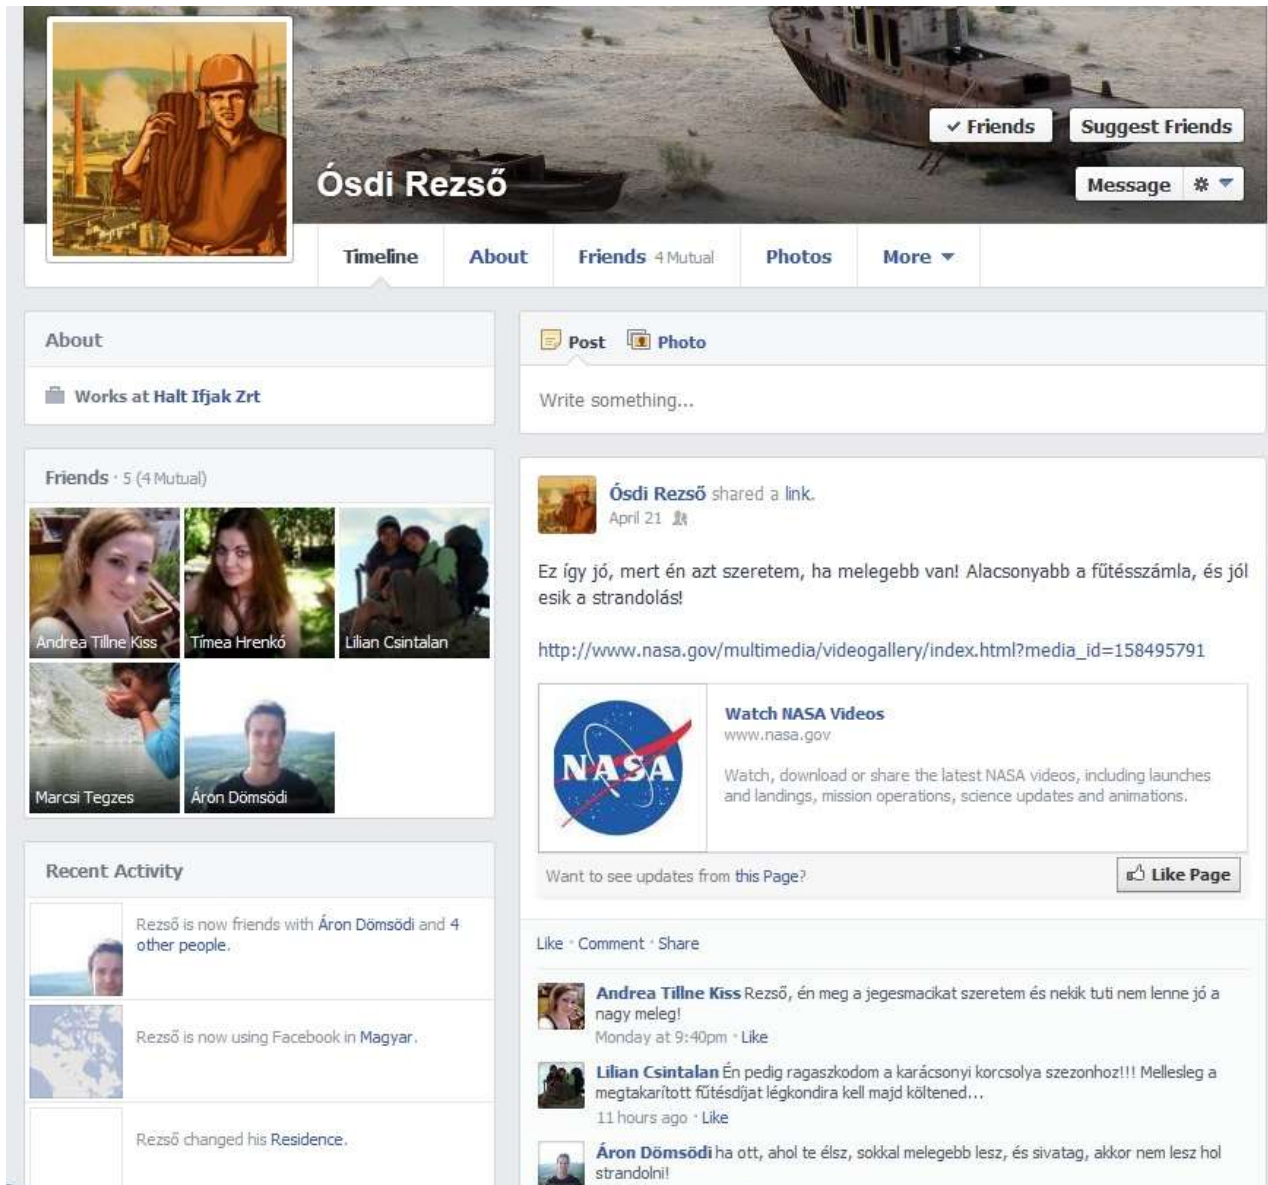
✓ Friends
Suggest Friends
Ósdi Rezső
Message

Timeline | About | Friends 4 Mutual | Photos | More

About
Works at Halt Ifjak Zrt

Friends · 5 (4 Mutual)
Andrea Tillne Kiss
Tímea Hrenkó
Lilian Csintalan
Marcsi Tegzes
Áron Dömsödi

Recent Activity
Rezső is now friends with Áron Dömsödi and 4 other people.
Rezső is now using Facebook in Magyar.
Rezső changed his Residence.

Post | Photo
Write something...

Ósdi Rezső shared a link.
April 21

Ez így jó, mert én azt szeretem, ha melegebb van! Alacsonyabb a fűtésszámla, és jól esik a strandolás!

http://www.nasa.gov/multimedia/videogallery/index.html?media_id=158495791

NASA
Watch NASA Videos
www.nasa.gov
Watch, download or share the latest NASA videos, including launches and landings, mission operations, science updates and animations.

Want to see updates from this Page?
Like Page

Like · Comment · Share

Andrea Tillne Kiss Rezső, én meg a jegesmacikat szeretem és nekik tuti nem lenne jó a nagy meleg!
Monday at 9:40pm · Like

Lilian Csintalan Én pedig ragaszkodom a karácsonyi korcsolya szezonhoz!!! Mellesleg a megtakarított fűtésdíjat légkondira kell majd költened...
11 hours ago · Like

Áron Dömsödi ha ott, ahol te élsz, sokkal melegebb lesz, és sivatag, akkor nem lesz hol strandolni!